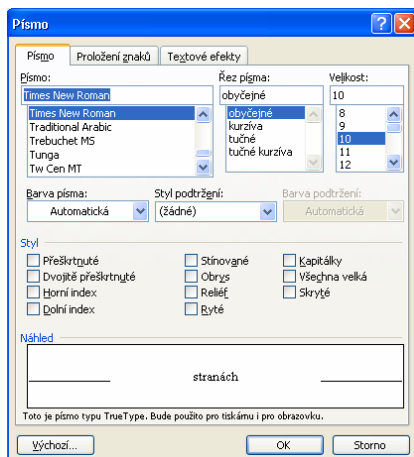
Písmo

Písmo | Proložení znaků | Textové efekty

Písmo:
Times New Roman
Times New Roman
Traditional Arabic
Trebuchet MS
Tunga
Tw Cen MT

Řez písma:
obyčejné
obyčejné
kurzíva
tučné
tučné kurzíva

Velikost:
10
8
9
10
11
12

Barva písma:
Automatická

Styl podtržení:
(žádné)

Barva podtržení:
Automatická

Styl
Přeškrtnuté
Dvojitě přeškrtnuté
Horní index
Dolní index
Stínované
Obrys
Reliéf
Ryté
Kapitálky
Všechna velká
Skryté

Náhled
stranách

Toto je písmo typu TrueType. Bude použito pro tisk i pro obrazovku.

Výchozí...
OK
Storno